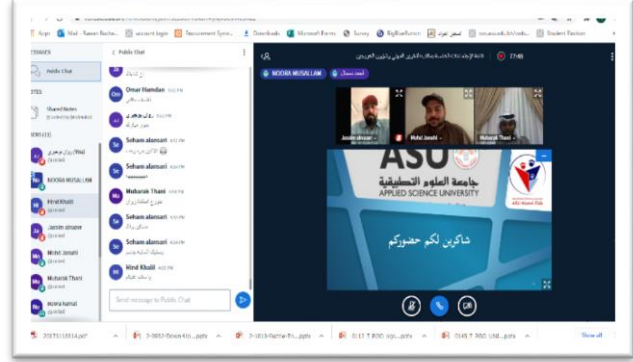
Apps Mail - Nasser Basha... account login Assessment Syste... Downloads Microsoft Forms Survey BigBlueButton موقع الجامعة Student Portal

Public Chat

Public Chat

Shared Notes

NOORA MUSALLAM

Hind Khalil

Jassim alnaser

Mohd Janahi

Mubarak Thani

Omar Hamdan

Seham alansari

Seham alansari

Mubarak Thani

Seham alansari

Seham alansari

Hind Khalil

Send message to Public Chat

NOORA MUSALLAM

27:48

Jassim alnaser

Mohd Janahi

Mubarak Thani

ASU

جامعة العلوم التطبيقية

APPLIED SCIENCE UNIVERSITY

ASU Alumni Club

شاكرين لكم حضوركم

Show all